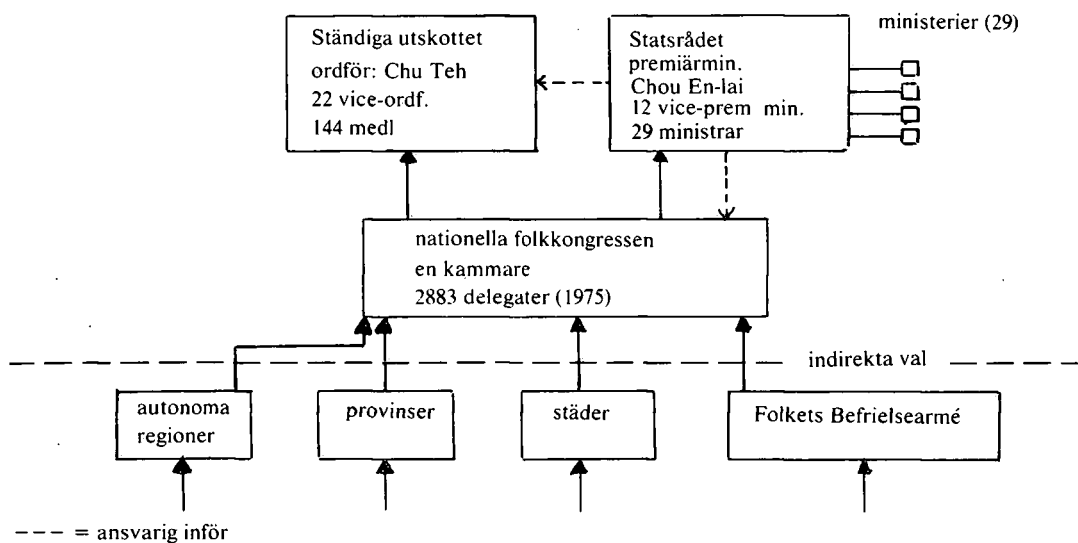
Ständiga utskottet
ordför: Chu Teh
22 vice-ordf.
144 medl

Statsrådet
premiärmin.
Chou En-lai
12 vice-prem min.
29 ministrar

ministerier (29)

nationella folkkongressen
en kammare
2883 delegater (1975)

indirekta val

autonoma regioner

provinser

städer

Folkets Befrielsearmé

- - - = ansvarig inför